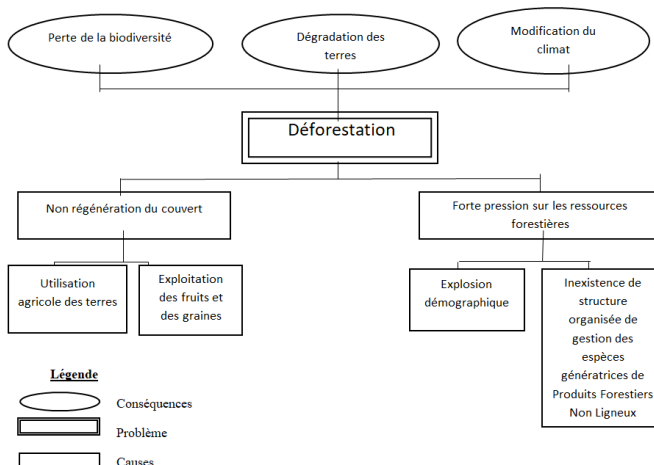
Perte de la biodiversité

Dégradation des terres

Modification du climat

Déforestation

Non régénération du couvert

Forte pression sur les ressources forestières

Utilisation agricole des terres

Exploitation des fruits et des graines

Explosion démographique

Inexistence de structure organisée de gestion des espèces génératrices de Produits Forestiers Non Ligneux

Légende

Conséquences

Problème

Causes